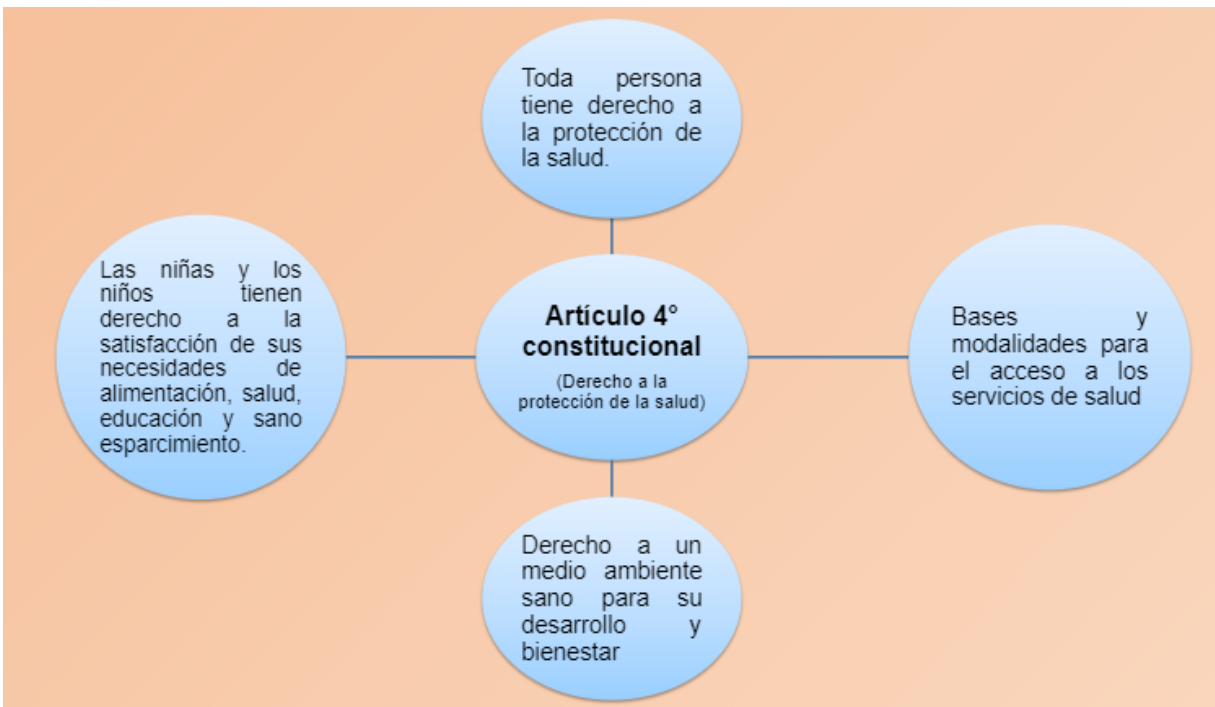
Toda persona tiene derecho a la protección de la salud.

Las niñas y los niños tienen derecho a la satisfacción de sus necesidades de alimentación, salud, educación y sano esparcimiento.

**Artículo 4° constitucional**

(Derecho a la protección de la salud)

Bases y modalidades para el acceso a los servicios de salud

Derecho a un medio ambiente sano para su desarrollo y bienestar